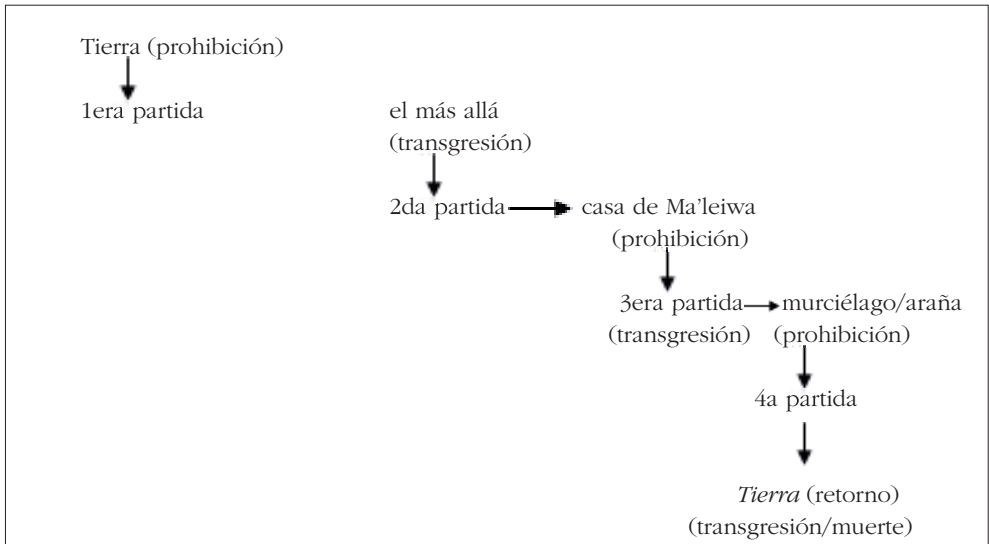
Tierra (prohibición)

1era partida

el más allá
(transgresión)

2da partida

casa de Ma'leiwa
(prohibición)

3era partida
(transgresión)

murciélago/araña
(prohibición)

4a partida

*Tierra* (retorno)
(transgresión/muerte)